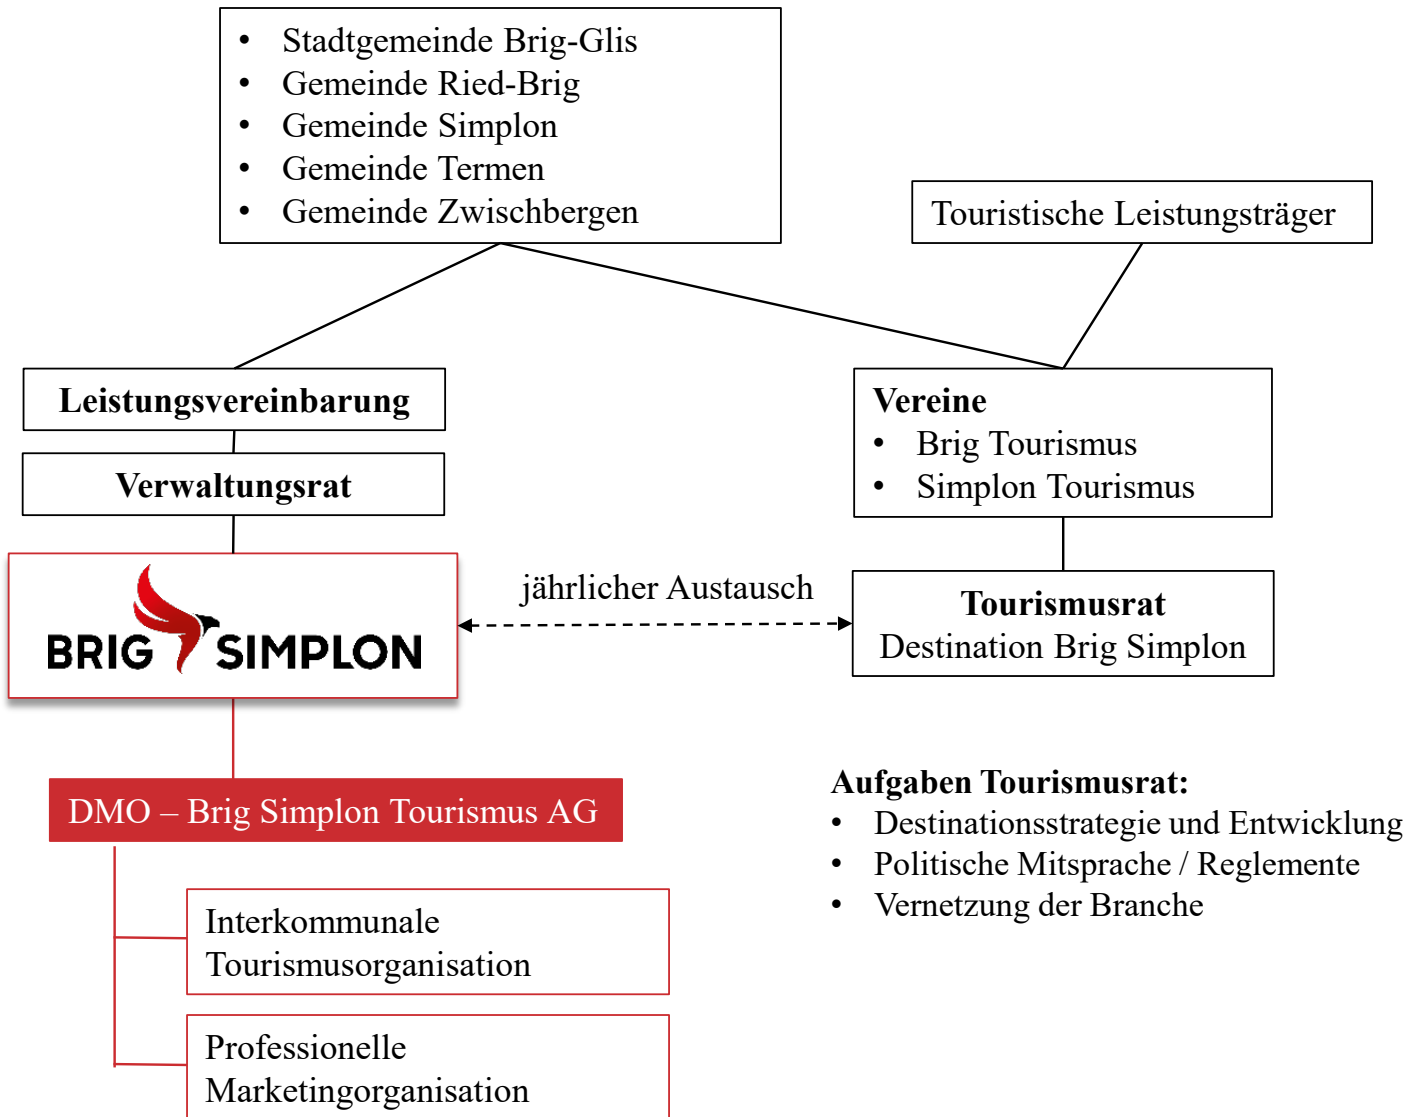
- Stadtgemeinde Brig-Glis
- Gemeinde Ried-Brig
- Gemeinde Simplon
- Gemeinde Termen
- Gemeinde Zwischbergen

Touristische Leistungsträger

**Leistungsvereinbarung**

**Verwaltungsrat**

**Vereine**
- Brig Tourismus
- Simplon Tourismus

BRIG SIMPLON

jährlicher Austausch

**Tourismusrat**
Destination Brig Simplon

DMO – Brig Simplon Tourismus AG

**Aufgaben Tourismusrat:**
- Destinationsstrategie und Entwicklung
- Politische Mitsprache / Reglemente
- Vernetzung der Branche

Interkommunale Tourismusorganisation

Professionelle Marketingorganisation